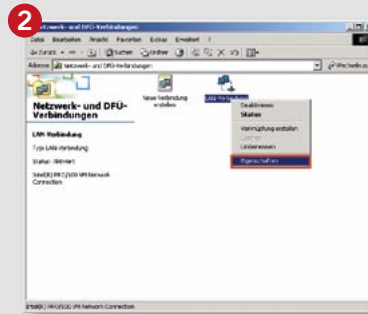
2

Netzwerk- und DFÜ-Verbindungen

Datei Bearbeiten Ansicht Favoriten Extras Erweitert ?

Zurück Suchen Ordner

Adresse Netzwerk- und DFÜ-Verbindungen

Wechseln zu

Netzwerk- und DFÜ-Verbindungen

LAN-Verbindung

Typ: LAN-Verbindung

Status: Aktiviert

Intel(R) PRO/100 VM Network Connection

Neue Verbindung erstellen

LAN-Verbindung

Deaktivieren

Status

Verknüpfung erstellen

Löschen

Umbenennen

Eigenschaften

Intel(R) PRO/100 VM Network Connection